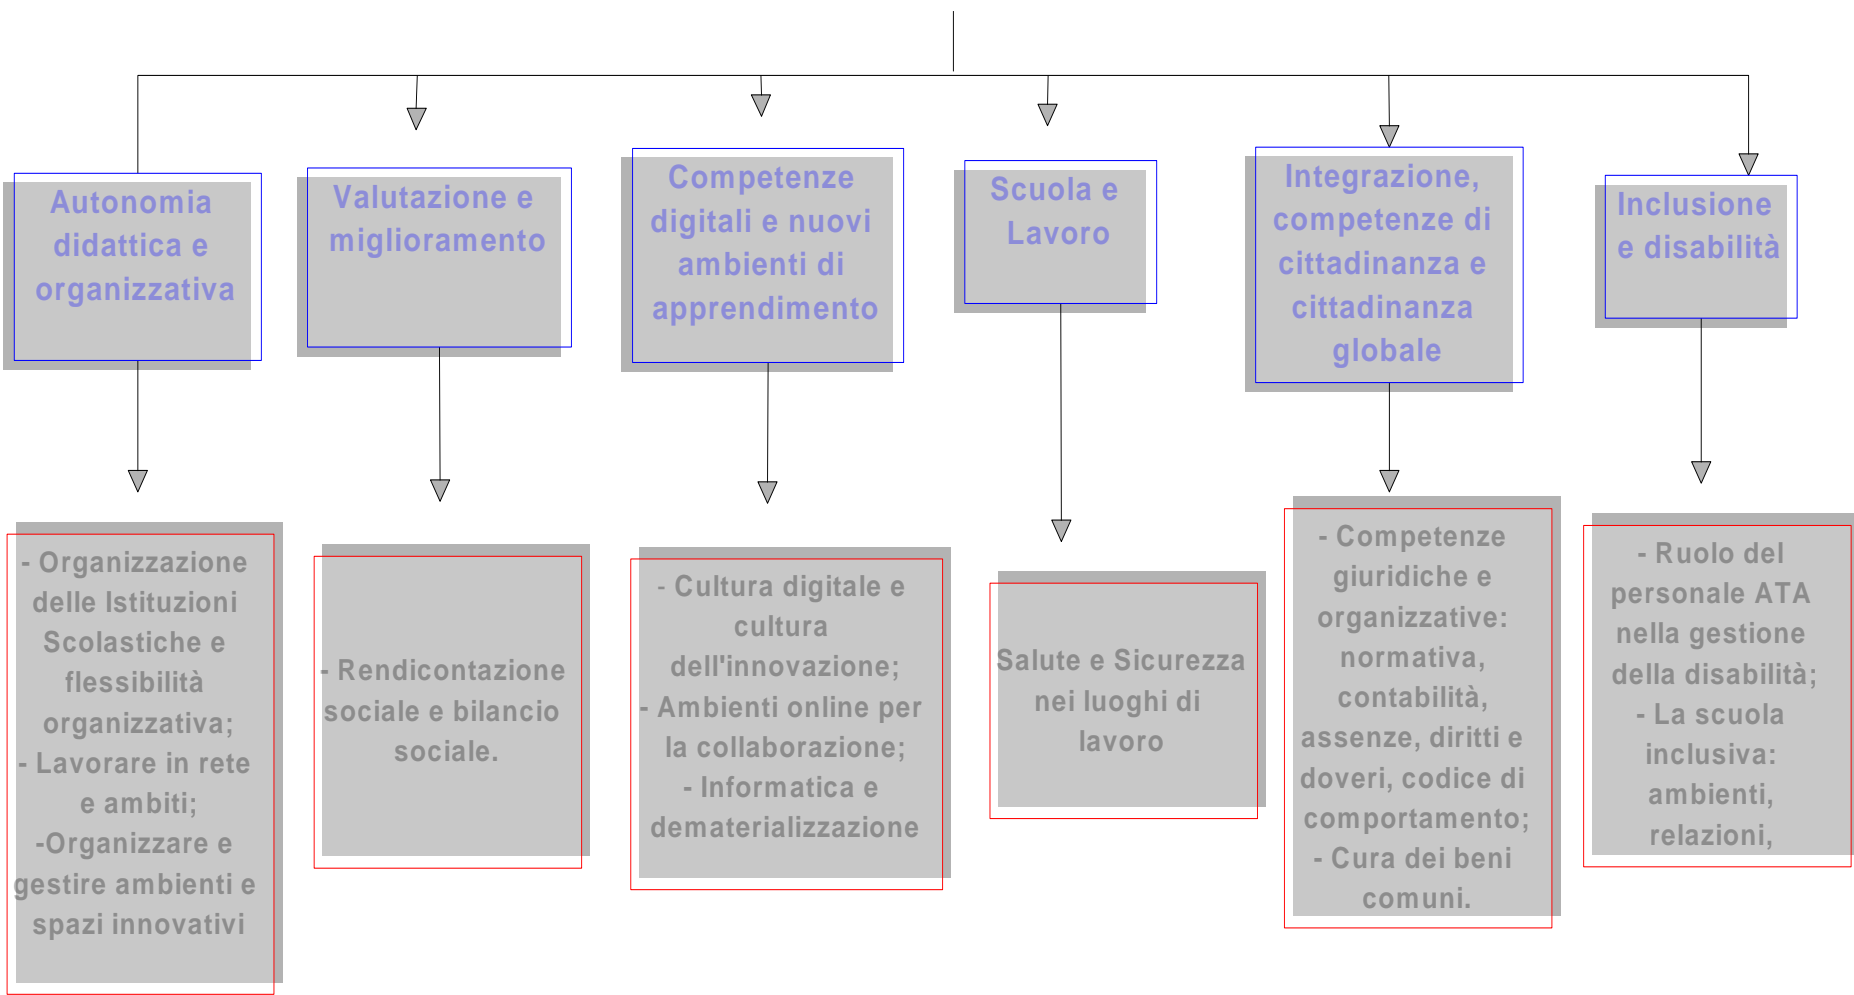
Autonomia didattica e organizzativa

Valutazione e miglioramento

Competenze digitali e nuovi ambienti di apprendimento

Scuola e Lavoro

Integrazione, competenze di cittadinanza e cittadinanza globale

Inclusione e disabilità

- Organizzazione delle Istituzioni Scolastiche e flessibilità organizzativa;
- Lavorare in rete e ambiti;
-Organizzare e gestire ambienti e spazi innovativi

- Rendicontazione sociale e bilancio sociale.

- Cultura digitale e cultura dell'innovazione;
- Ambienti online per la collaborazione;
- Informatica e dematerializzazione

Salute e Sicurezza nei luoghi di lavoro

- Competenze giuridiche e organizzative: normativa, contabilità, assenze, diritti e doveri, codice di comportamento;
- Cura dei beni comuni.

- Ruolo del personale ATA nella gestione della disabilità;
- La scuola inclusiva: ambienti, relazioni,